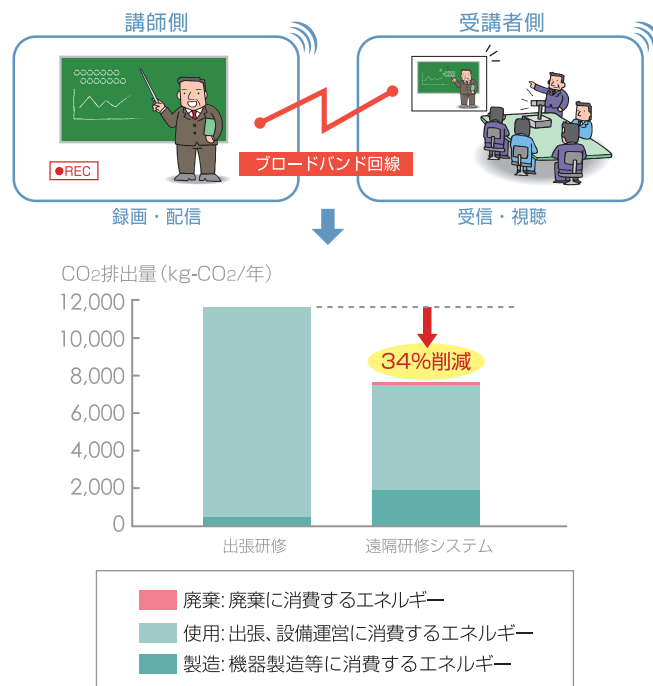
講師側

●REC

録画・配信

受講者側

受信・視聴

ブロードバンド回線

$CO_2$排出量(kg-$CO_2$/年)

12,000
10,000
8,000
6,000
4,000
2,000
0

34%削減

出張研修

遠隔研修システム

廃棄: 廃棄に消費するエネルギー

使用: 出張、設備運営に消費するエネルギー

製造: 機器製造等に消費するエネルギー